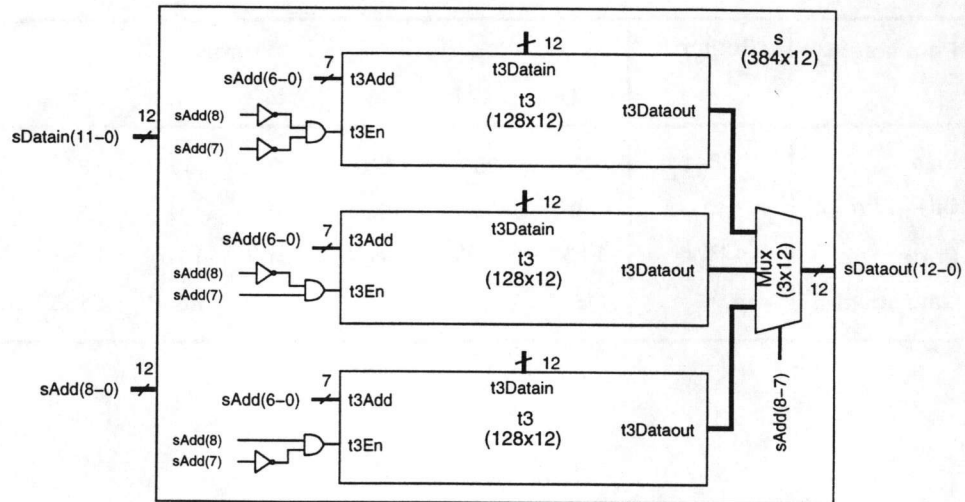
s
(384x12)

12
sDatain(11–0)

12
t3Datain
sAdd(6–0) 7 t3Add
sAdd(8)
sAdd(7)
t3En
t3
(128x12)
t3Dataout

12
t3Datain
sAdd(6–0) 7 t3Add
sAdd(8)
sAdd(7)
t3En
t3
(128x12)
t3Dataout

Mux
(3x12)
12
sDataout(12–0)

12
sAdd(8–0)

12
t3Datain
sAdd(6–0) 7 t3Add
sAdd(8)
sAdd(7)
t3En
t3
(128x12)
t3Dataout

sAdd(8–7)